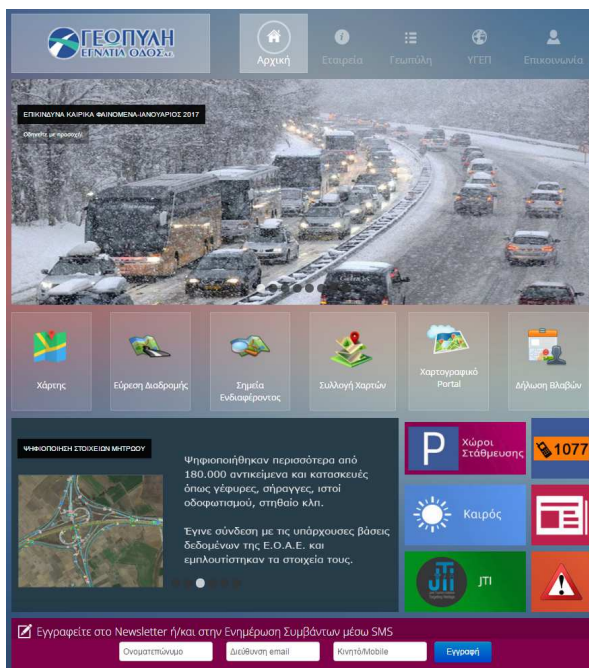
ΓΕΟΠΥΛΗ
ΕΓΝΑΤΙΑ ΟΔΟΣ Α.Ε.

Αρχική
Εταιρεία
Γεωπύλη
ΥΓΕΠ
Επικοινωνία

ΕΠΙΚΙΝΔΥΝΑ ΚΑΙΡΙΚΑ ΦΑΙΝΟΜΕΝΑ-ΙΑΝΟΥΑΡΙΟΣ 2017
Οδηγείτε με προσοχή.

Χάρτης
Εύρεση Διαδρομής
Σημεία Ενδιαφέροντος
Συλλογή Χαρτών
Χαρτογραφικό Portal
Δήλωση Βλαβών

ΨΗΦΙΟΠΟΙΗΣΗ ΣΤΟΙΧΕΙΩΝ ΜΗΤΡΩΟΥ

Ψηφιοποιήθηκαν περισσότερα από 180.000 αντικείμενα και κατασκευές όπως γέφυρες, σήραγγες, ιστοί οδοφωτισμού, σηθαίο κλπ.

Έγινε σύνδεση με τις υπάρχουσες βάσεις δεδομένων της Ε.Ο.Α.Ε. και εμπλουτίστηκαν τα στοιχεία τους.

P Χώροι Στάθμευσης
1077
Καιρός
JTI

Εγγραφείτε στο Newsletter ή/και στην Ενημέρωση Συμβάντων μέσω SMS
Ονοματεπώνυμο
Διεύθυνση email
Κινητό/Mobile
Εγγραφή